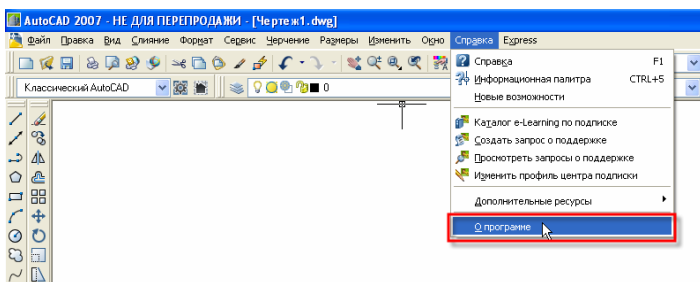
AutoCAD 2007 - НЕ ДЛЯ ПЕРЕПРОДАЖИ - [Чертеж1.dwg]

Файл Правка Вид Слияние Формат Сервис Черчение Размеры Изменить Окно Справка Express

Классический AutoCAD

0

Справка F1
Информационная палитра CTRL+5
Новые возможности
Каталог e-Learning по подписке
Создать запрос о поддержке
Просмотреть запросы о поддержке
Изменить профиль центра подписки
Дополнительные ресурсы
О программе